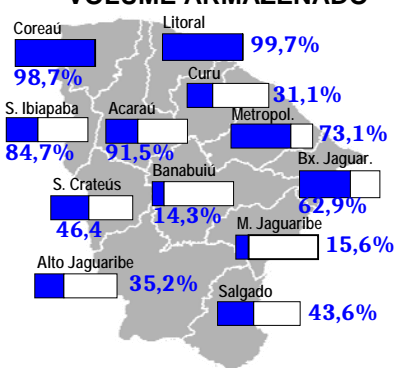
VOLUME ARMAZENADO

Coreaú
98,7%

Litoral
99,7%

Curu
31,1%

S. Ibiapaba
84,7%

Acaraú
91,5%

Metropol.
73,1%

Bx. Jaguar.
62,9%

S. Crateús
46,4

Banabuiú
14,3%

M. Jaguaribe
15,6%

Alto Jaguaribe
35,2%

Salgado
43,6%